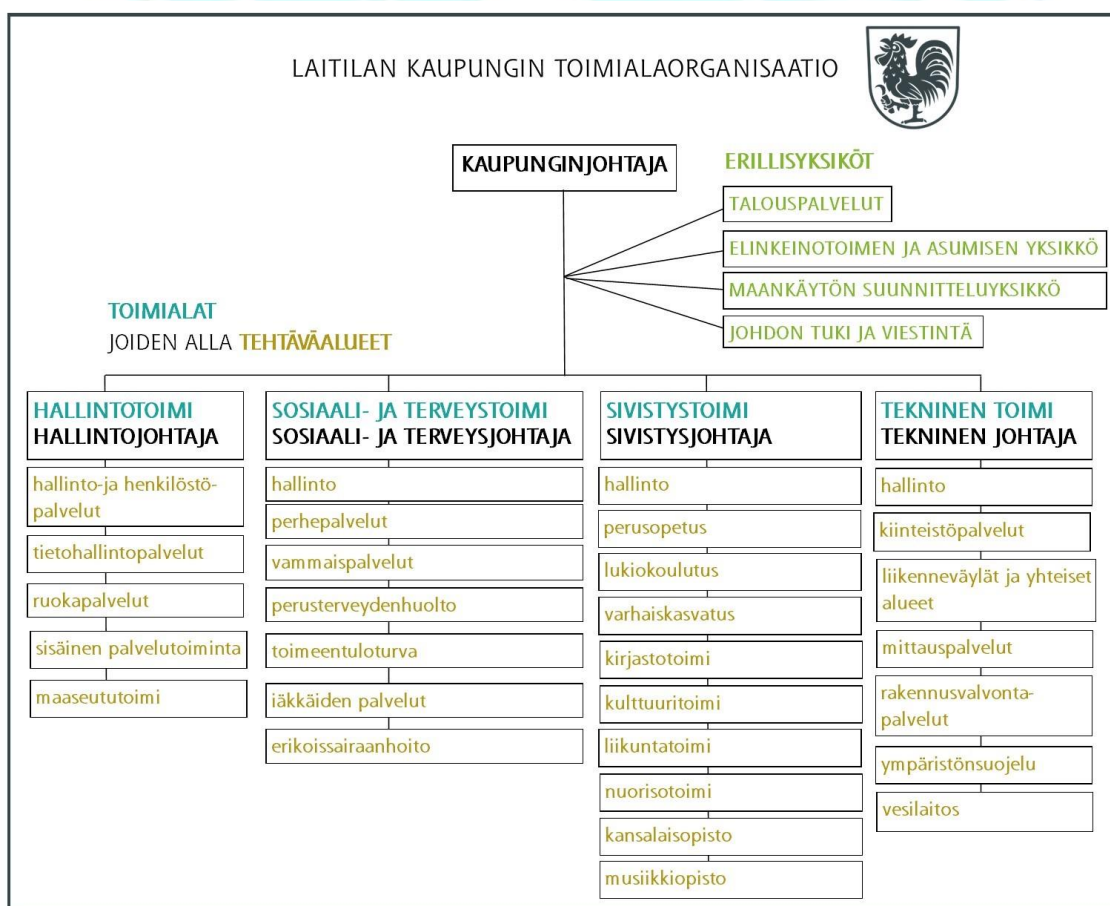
LAITILAN KAUPUNGIN TOIMIALAORGANISAATIO

KAUPUNGINJOHTAJA

ERILLISYKSIKÖT

TALOUSPALVELUT

ELINKEINOTOIMEN JA ASUMISEN YKSIKKÖ

MAANKÄYTÖN SUUNNITTELUYKSIKKÖ

JOHDON TUKI JA VIESTINTÄ

TOIMIALAT
JOIDEN ALLA TEHTÄVÄALUEET

HALLINTOTOIMI
HALLINTOJOHTAJA

hallinto-ja henkilöstöpalvelut

tietohallintopalvelut

ruokapalvelut

sisäinen palvelutoiminta

maaseututoimi

SOSIAALI- JA TERVEYSTOIMI
SOSIAALI- JA TERVEYSJOHTAJA

hallinto

perhepalvelut

vammaispalvelut

perusterveydenhuolto

toimeentuloturva

iäkkäiden palvelut

erikoissairaanhoito

SIVISTYSTOIMI
SIVISTYSJOHTAJA

hallinto

perusopetus

lukiokoulutus

varhaiskasvatus

kirjastotoimi

kulttuuritoimi

liikuntatoimi

nuorisotoimi

kansalaisopisto

musiikkiopisto

TEKNINEN TOIMI
TEKNINEN JOHTAJA

hallinto

kiinteistöpalvelut

liikenneväylät ja yhteiset alueet

mittauspalvelut

rakennusvalvontapalvelut

ympäristönsuojelu

vesilaitos